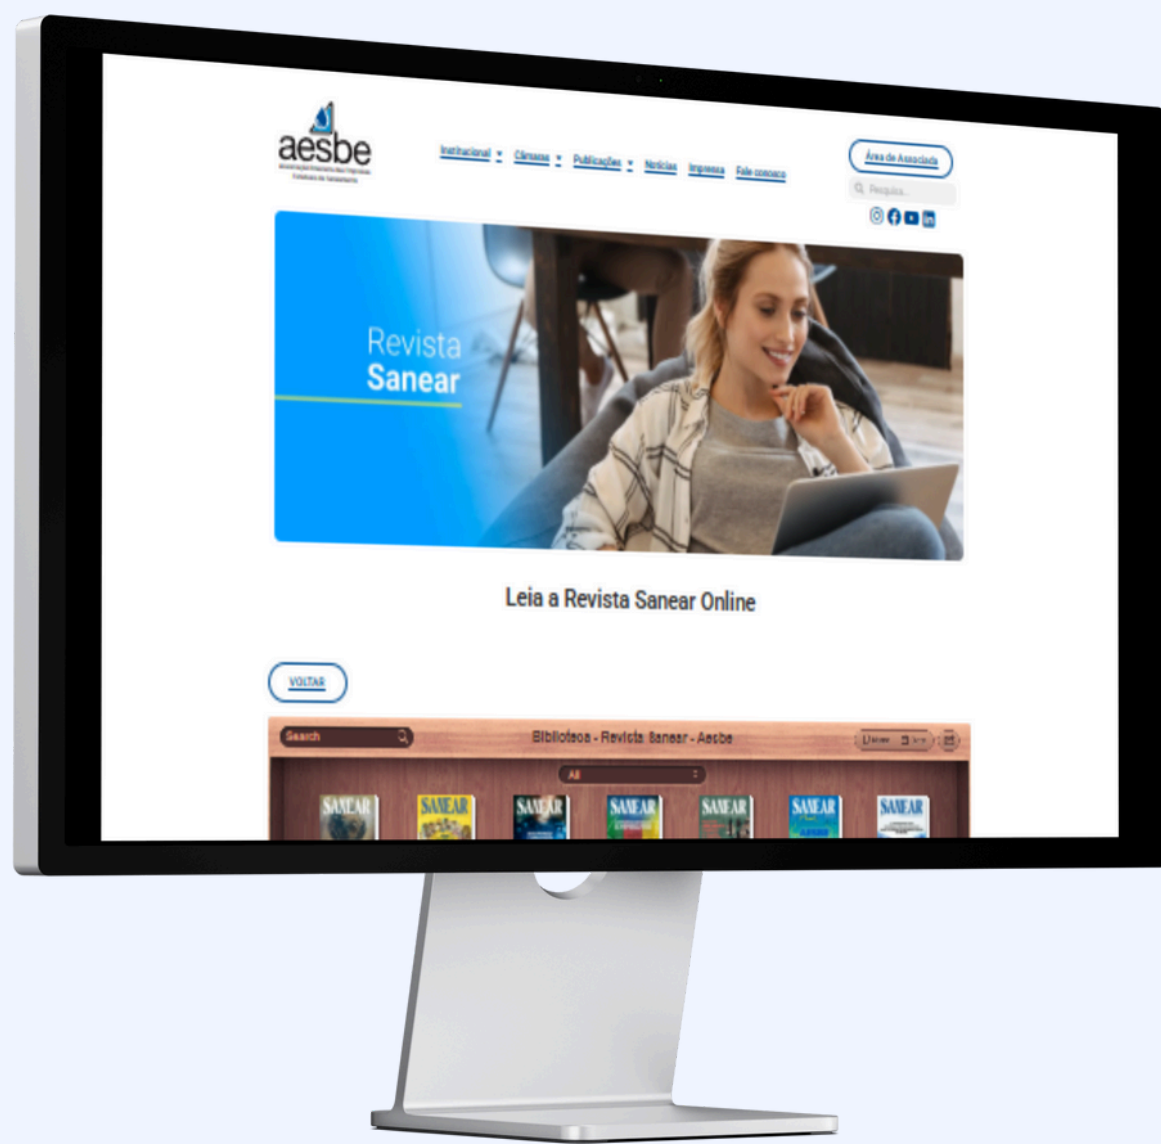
aesbe
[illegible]

Institucional Câmaras Publicações Notícias Imprensa Fale conosco

Área do Associado

Pesquisa...

Revista
Sanear

Leia a Revista Sanear Online

VOLTAR

Search

Biblioteca - Revista Sanear - Aesbe

All

SANEAR SANEAR SANEAR SANEAR SANEAR SANEAR SANEAR